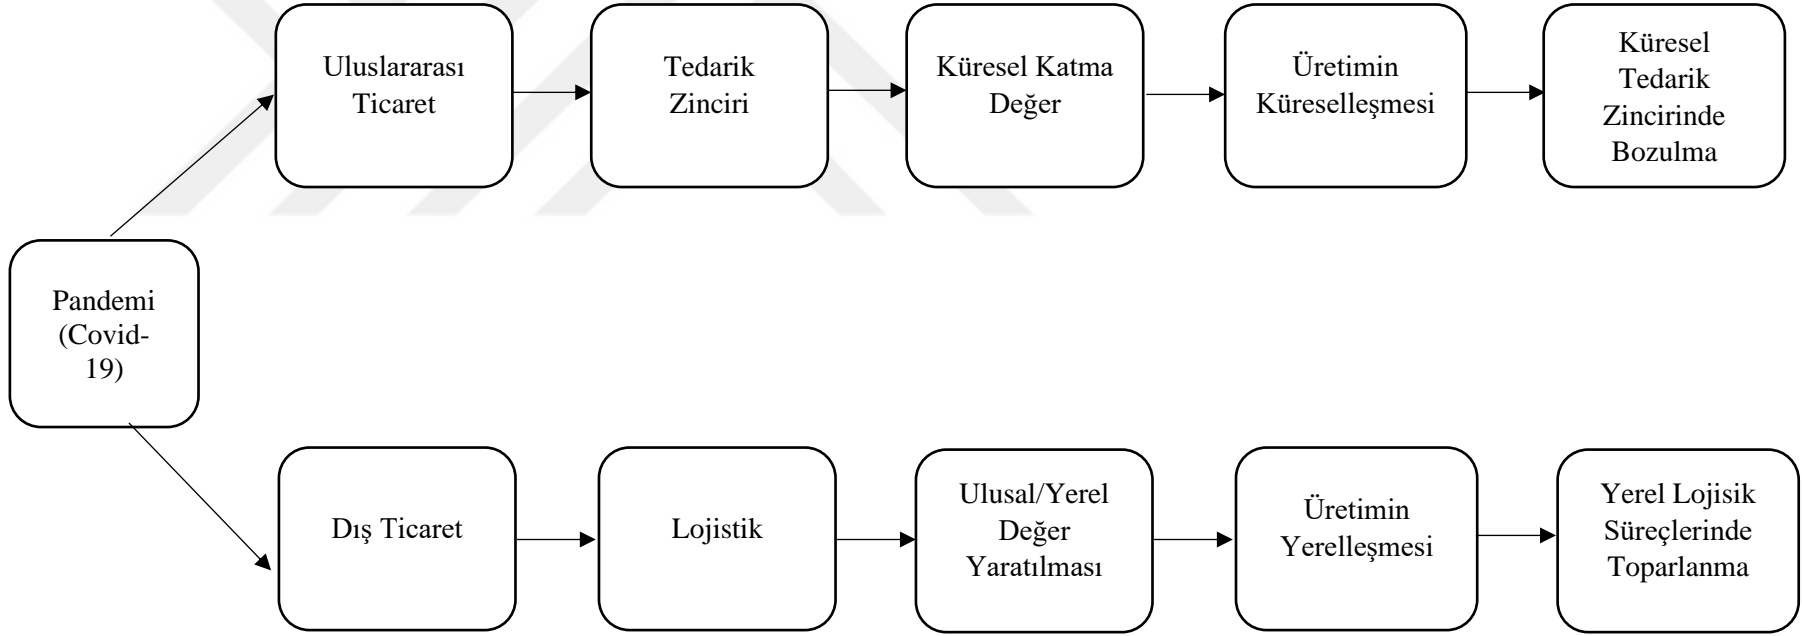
Uluslararası Ticaret

Tedarik Zinciri

Küresel Katma Değer

Üretimin Küreselleşmesi

Küresel Tedarik Zincirinde Bozulma

Pandemi (Covid-19)

Dış Ticaret

Lojistik

Ulusal/Yerel Değer Yaratılması

Üretimin Yerelleşmesi

Yerel Lojisik Süreçlerinde Toparlanma